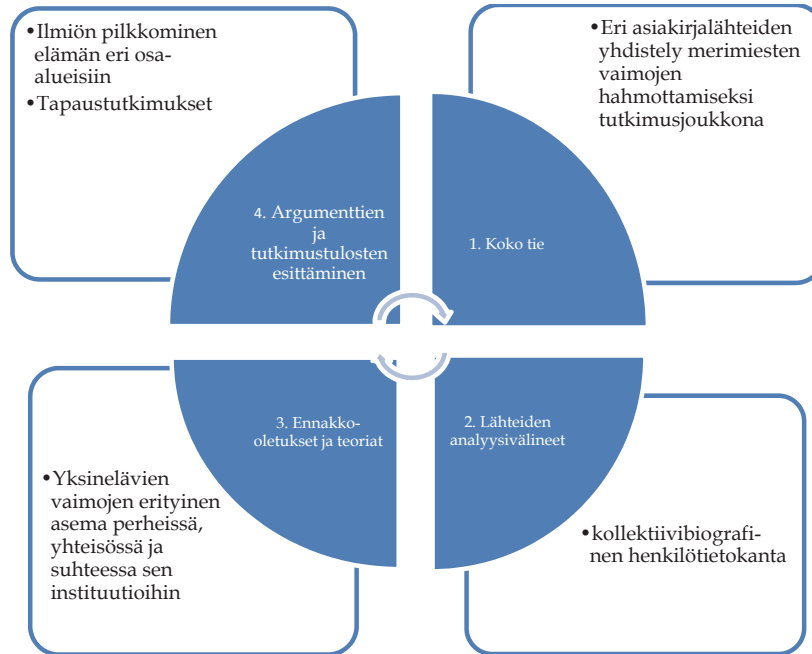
•Ilmiön pilkkominen elämän eri osa-alueisiin
•Tapaustutkimukset

•Eri asiakirjalähteiden yhdistely merimiesten vaimojen hahmottamiseksi tutkimusjoukkona

4. Argumenttien ja tutkimustulosten esittäminen

1. Koko tie

3. Ennakko-oletukset ja teoriat

2. Lähteiden analyysivälineet

•Yksinelävien vaimojen erityinen asema perheissä, yhteisössä ja suhteessa sen instituutioihin

•kollektiivibiografinen henkilötietokanta